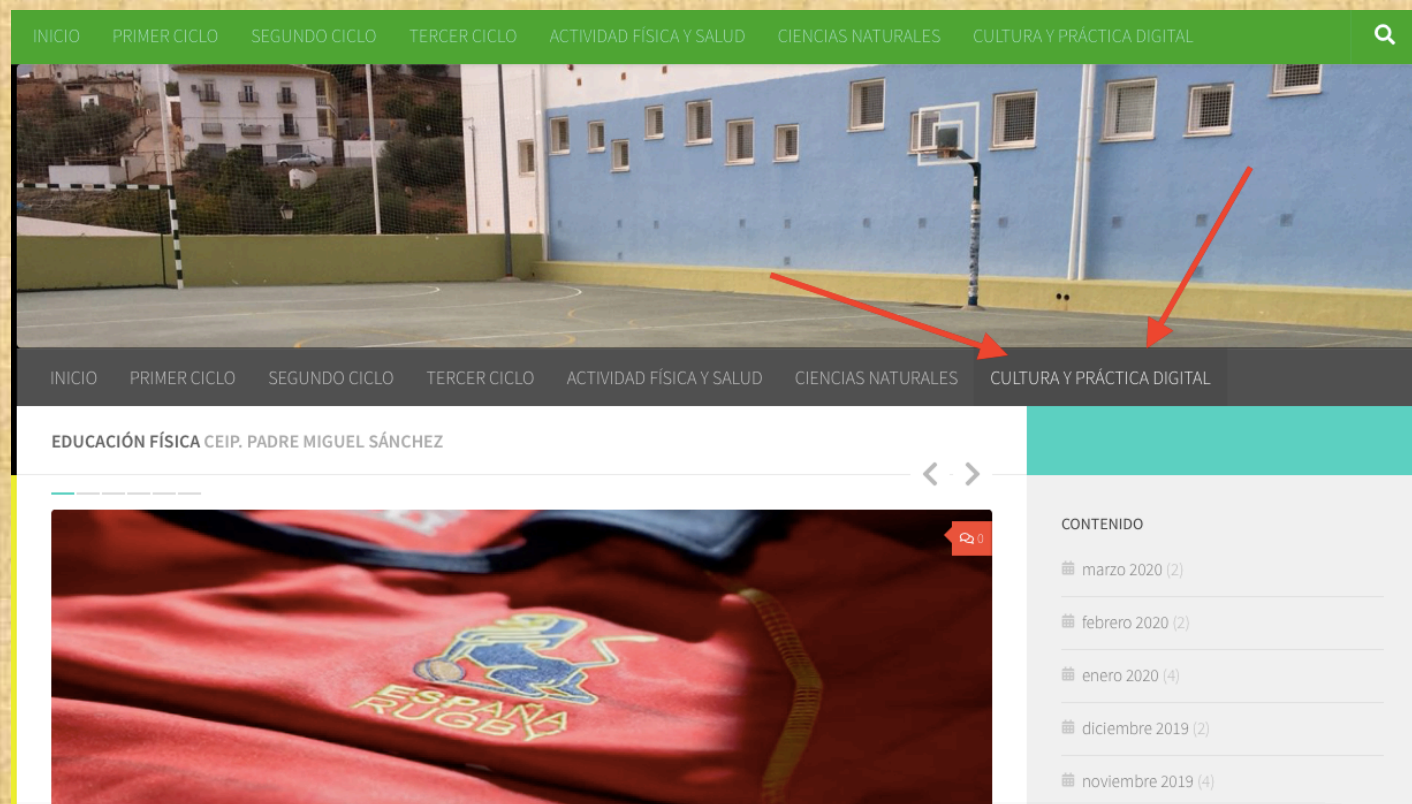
INICIO PRIMER CICLO SEGUNDO CICLO TERCER CICLO ACTIVIDAD FÍSICA Y SALUD CIENCIAS NATURALES CULTURA Y PRÁCTICA DIGITAL

INICIO PRIMER CICLO SEGUNDO CICLO TERCER CICLO ACTIVIDAD FÍSICA Y SALUD CIENCIAS NATURALES CULTURA Y PRÁCTICA DIGITAL

EDUCACIÓN FÍSICA CEIP. PADRE MIGUEL SÁNCHEZ

0

ESPAÑA RUGBY

CONTENIDO

marzo 2020 (2)

febrero 2020 (2)

enero 2020 (4)

diciembre 2019 (2)

noviembre 2019 (4)